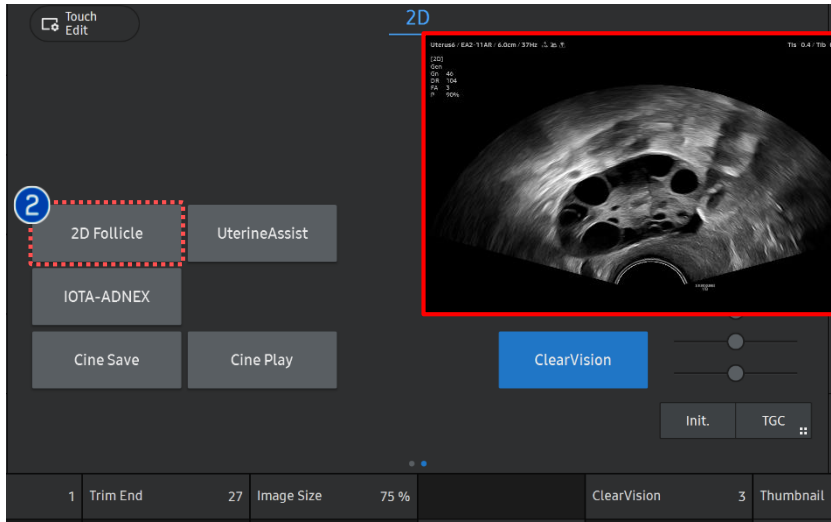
Touch Edit

2D

2

2D Follicle

UterineAssist

IOTA-ADNEX

Cine Save

Cine Play

Uterus6 / EA2-11AR / 6.0cm / 37Hz

TIs 0.4 / TIb

[2D]
Gen
Gn 46
DR 104
FA 3
P 90%

ClearVision

Init.

TGC

1 Trim End 27 Image Size 75 % ClearVision 3 Thumbnail